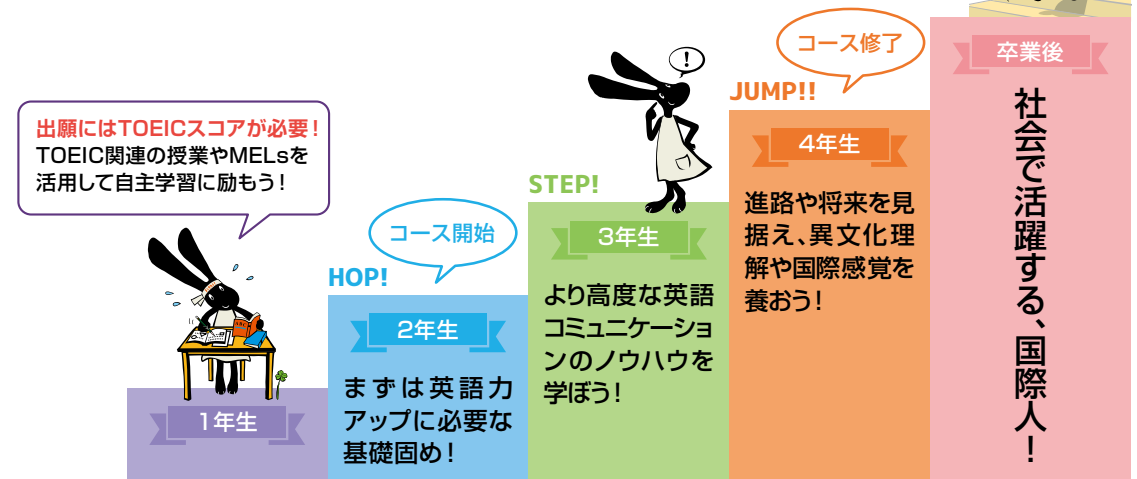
出願にはTOEICスコアが必要！
TOEIC関連の授業やMELsを活用して自主学習に励もう！

1年生

コース開始

HOP!

2年生

まずは英語力アップに必要な基礎固め！

STEP!

3年生

より高度な英語コミュニケーションのノウハウを学ぼう！

コース修了

JUMP!!

4年生

進路や将来を見据え、異文化理解や国際感覚を養おう！

卒業後

社会で活躍する、国際人！